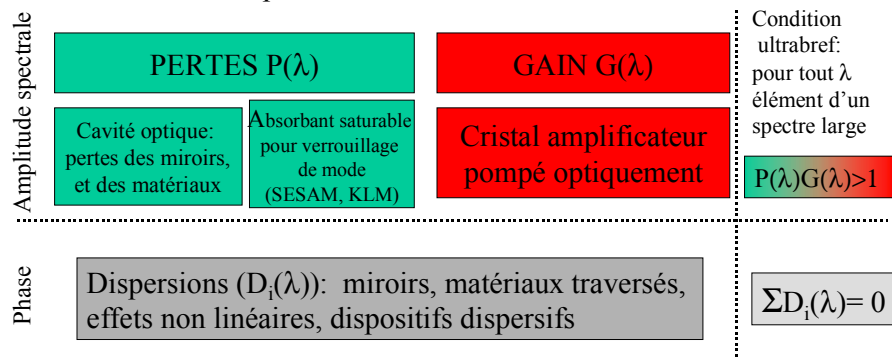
Amplitude spectrale

PERTES P($\lambda$)

GAIN G($\lambda$)

Condition ultrabref: pour tout $\lambda$ élément d'un spectre large

Cavité optique: pertes des miroirs, et des matériaux

Absorbant saturable pour verrouillage de mode (SESAM, KLM)

Cristal amplificateur pompé optiquement

P($\lambda$)G($\lambda$)>1

Phase

Dispersions (D$_i$($\lambda$)): miroirs, matériaux traversés, effets non linéaires, dispositifs dispersifs

$\Sigma$D$_i$($\lambda$)= 0